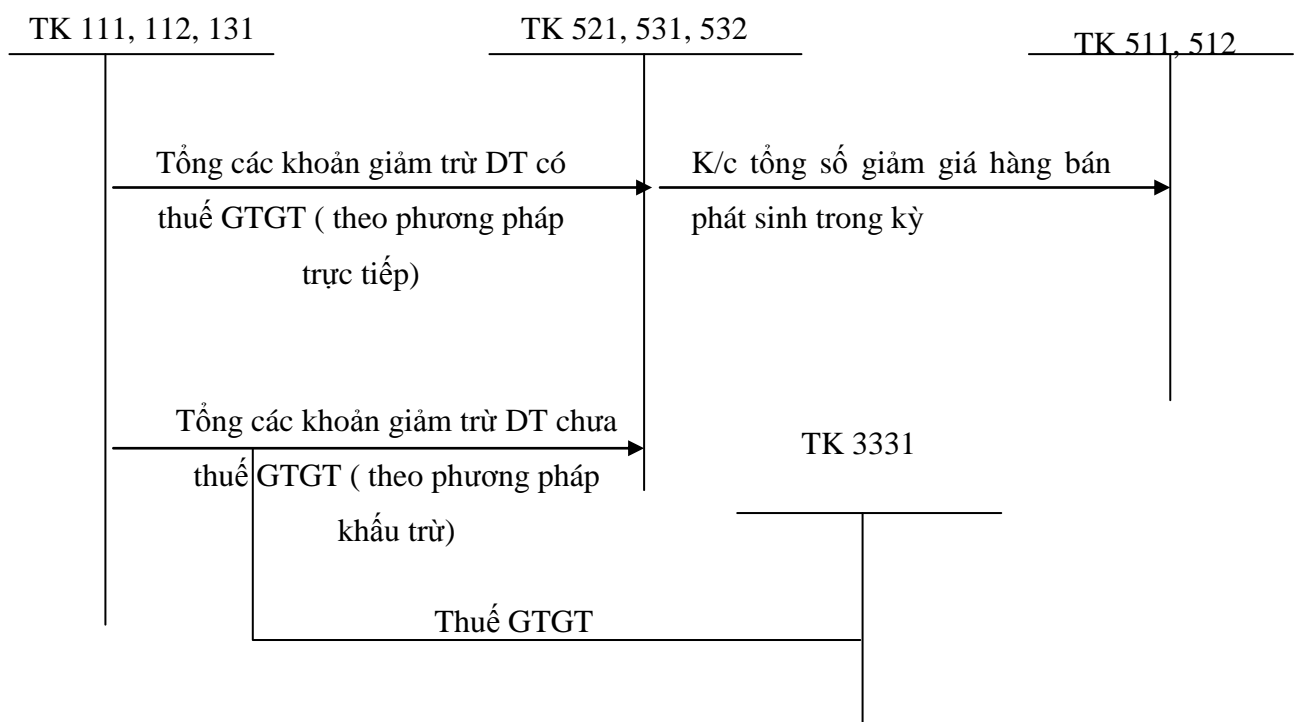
TK 111, 112, 131

TK 521, 531, 532

TK 511, 512

Tổng các khoản giảm trừ DT có thuế GTGT ( theo phương pháp trực tiếp)

K/c tổng số giảm giá hàng bán phát sinh trong kỳ

Tổng các khoản giảm trừ DT chưa thuế GTGT ( theo phương pháp khấu trừ)

TK 3331

Thuế GTGT